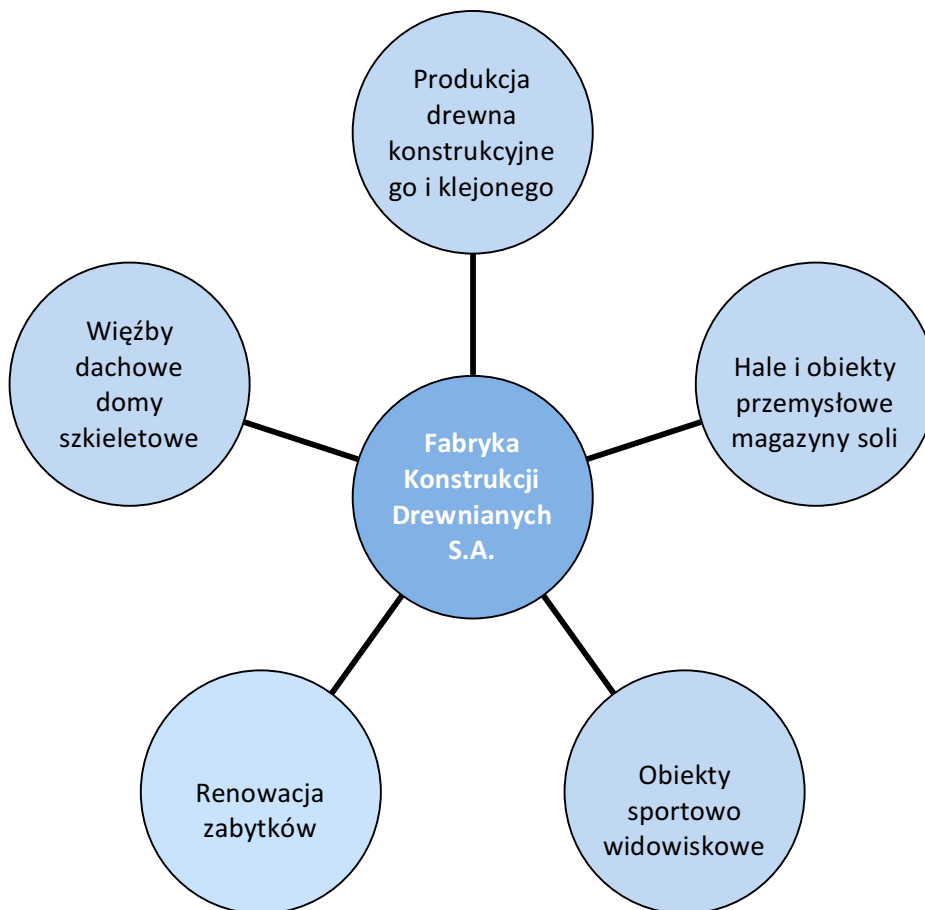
Produkcja drewna konstrukcyjnego i klejonego

Więźby dachowe domy szkieletowe

Hale i obiekty przemysłowe magazyny soli

Fabryka Konstrukcji Drewnianych S.A.

Renowacja zabytków

Obiekty sportowo widowiskowe